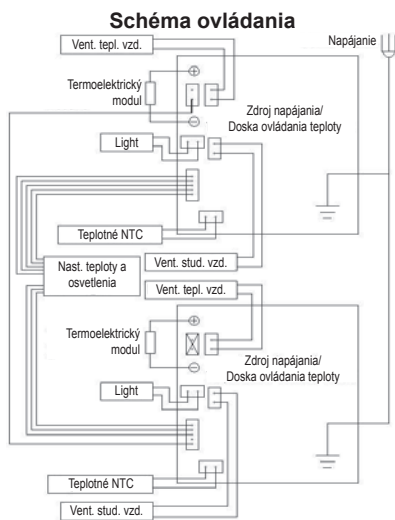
Schéma ovládania

Vent. tepl. vzd.

Napájanie

Termoelektrický modul

⊕

⊖

Zdroj napájania/
Doska ovládania teploty

Light

Teplotné NTC

Nast. teploty a osvetlenia

Vent. stud. vzd.

Vent. tepl. vzd.

Termoelektrický modul

⊕

⊖

Zdroj napájania/
Doska ovládania teploty

Light

Teplotné NTC

Vent. stud. vzd.